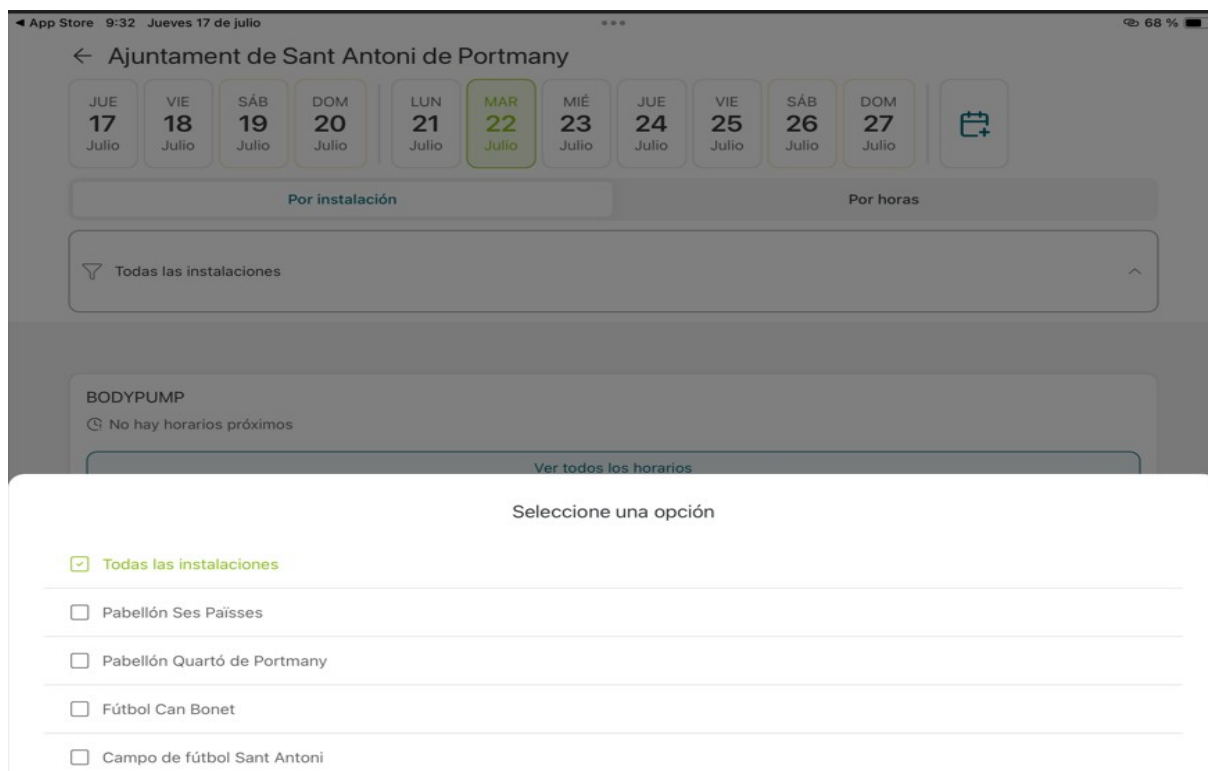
◀ App Store 9:32 Jueves 17 de julio

68 %

← Ajuntament de Sant Antoni de Portmany

JUE 17 Julio
VIE 18 Julio
SÁB 19 Julio
DOM 20 Julio
LUN 21 Julio
MAR 22 Julio
MIÉ 23 Julio
JUE 24 Julio
VIE 25 Julio
SÁB 26 Julio
DOM 27 Julio

Por instalación

Por horas

Todas las instalaciones

BODYPUMP

No hay horarios próximos

Ver todos los horarios

Seleccione una opción

Todas las instalaciones

Pabellón Ses Païsses

Pabellón Quartó de Portmany

Fútbol Can Bonet

Campo de fútbol Sant Antoni